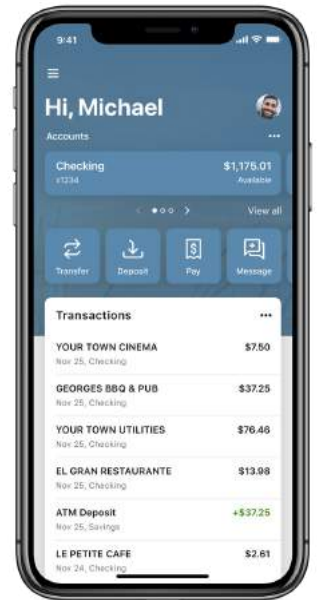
9:41

Hi, Michael

Accounts ...

Checking $1,175.01
x1234 Available

View all

Transfer
Deposit
Pay
Message

Transactions ...

YOUR TOWN CINEMA $7.50
Nov 25, Checking

GEORGES BBQ & PUB $37.25
Nov 25, Checking

YOUR TOWN UTILITIES $76.46
Nov 25, Checking

EL GRAN RESTAURANTE $13.98
Nov 25, Checking

ATM Deposit +$37.25
Nov 25, Savings

LE PETITE CAFE $2.61
Nov 24, Checking